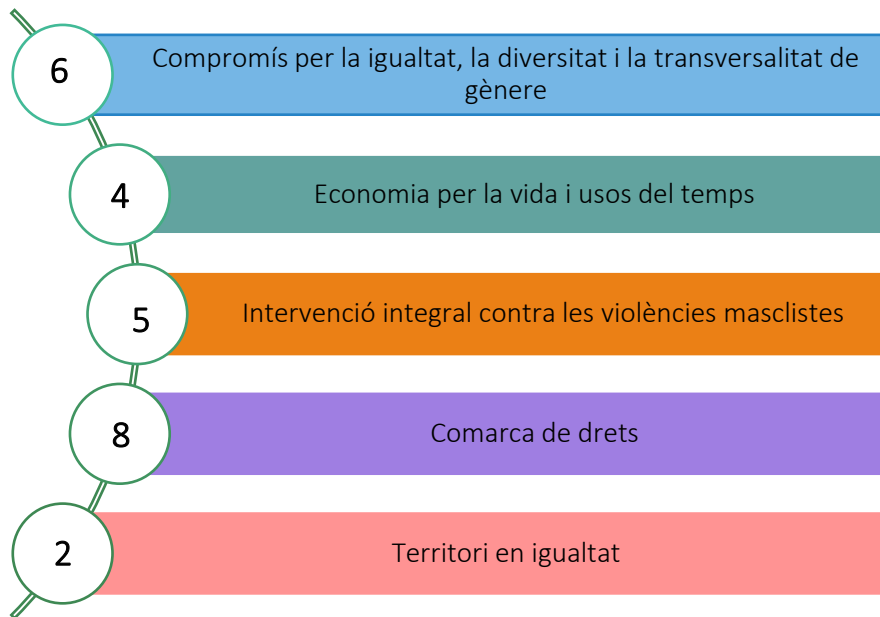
6

Compromís per la igualtat, la diversitat i la transversalitat de gènere

4

Economia per la vida i usos del temps

5

Intervenció integral contra les violències masclistes

8

Comarca de drets

2

Territori en igualtat